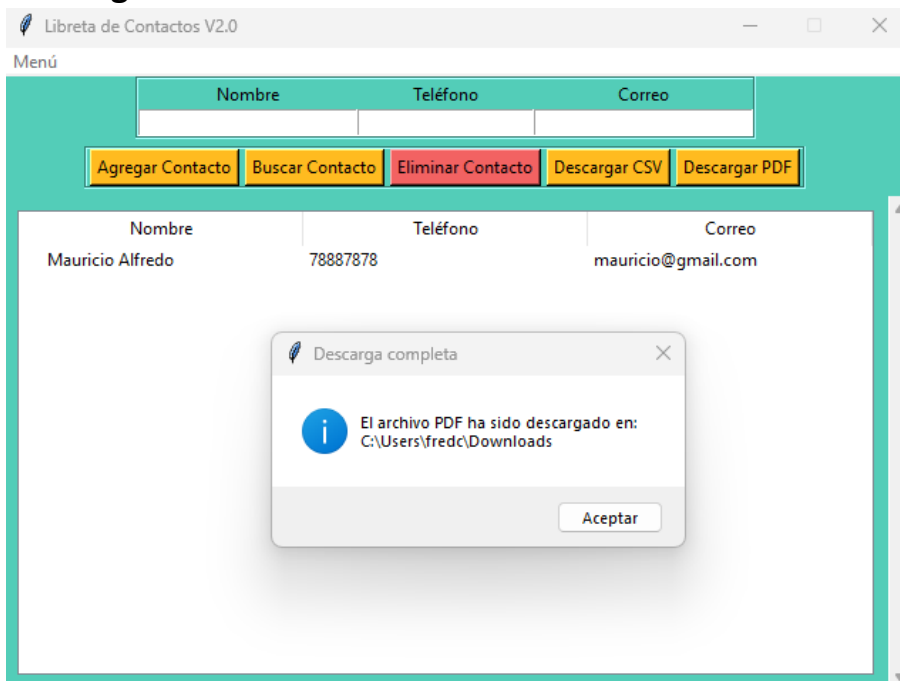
Libreta de Contactos V2.0

Menú

| Nombre | Teléfono | Correo |
|---|---|---|
| | | |

Agregar Contacto Buscar Contacto Eliminar Contacto Descargar CSV Descargar PDF

| Nombre | Teléfono | Correo |
|---|---|---|
| Mauricio Alfredo | 78887878 | mauricio@gmail.com |

Descarga completa

El archivo PDF ha sido descargado en: C:\Users\fredc\Downloads

Aceptar